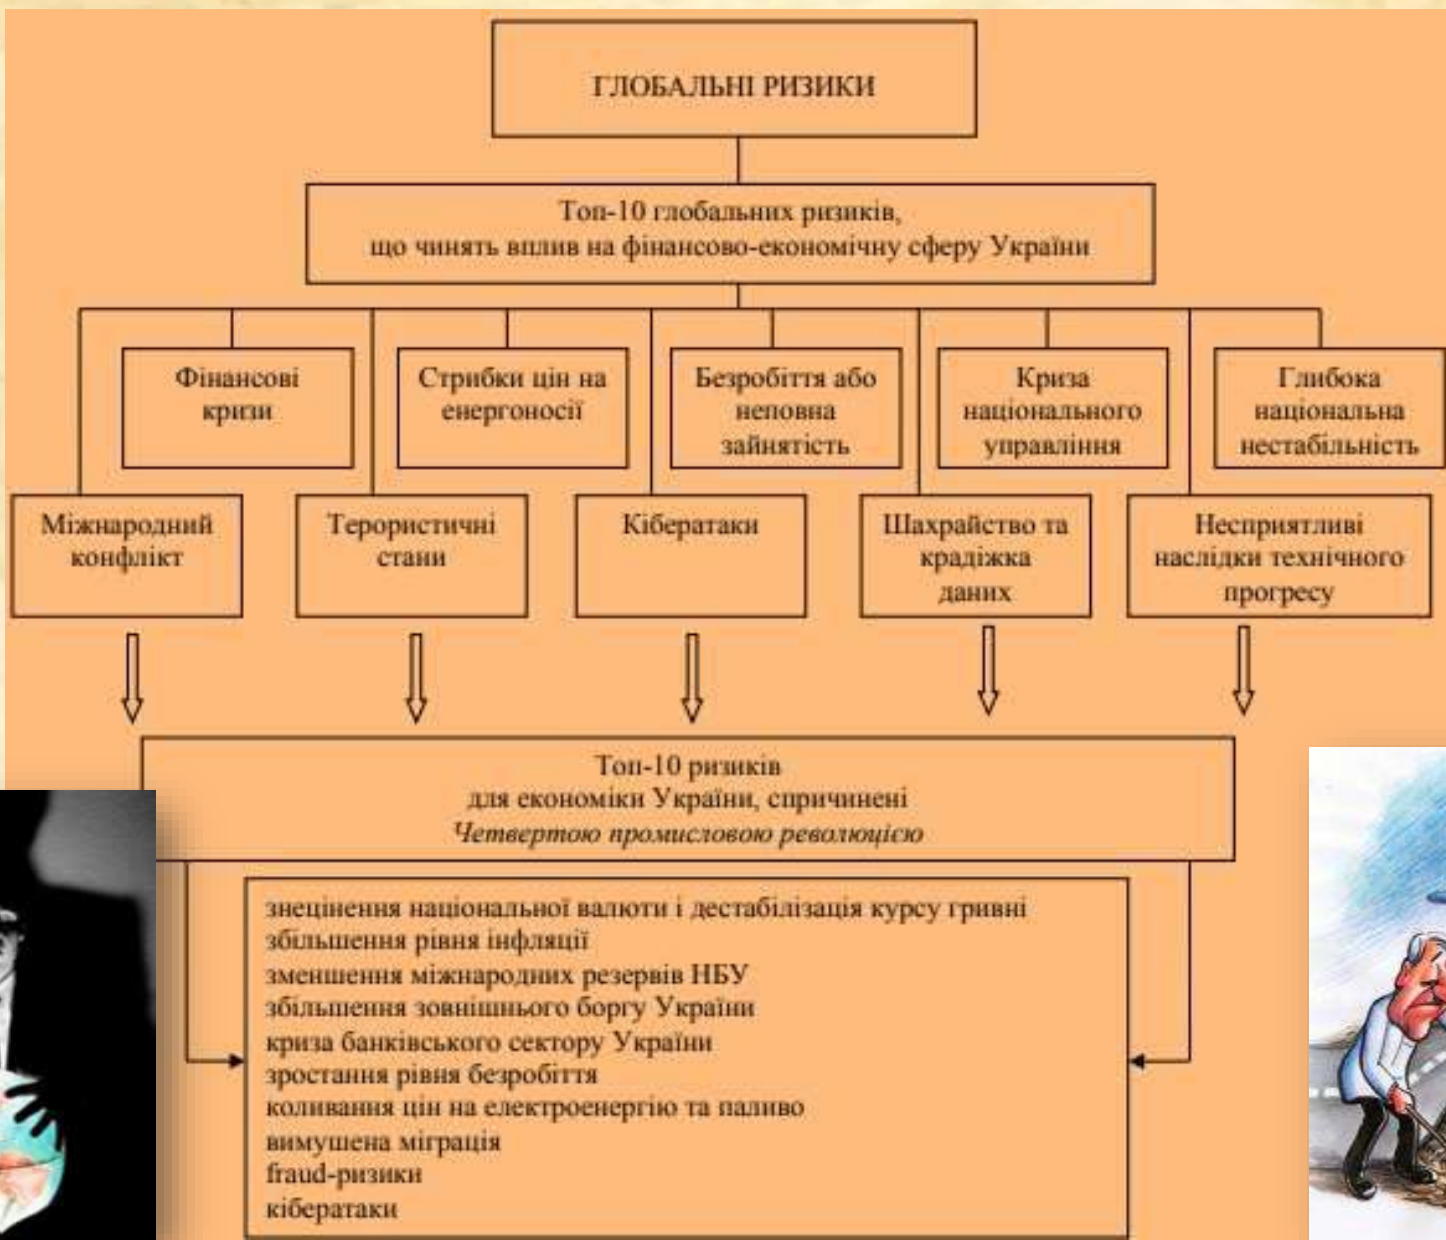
ГЛОБАЛЬНІ РИЗИКИ

Топ-10 глобальних ризиків, що чинять вплив на фінансово-економічну сферу України

Фінансові кризи

Стрибки цін на енергоносії

Безробіття або неповна зайнятість

Криза національного управління

Глибока національна нестабільність

Міжнародний конфлікт

Терористичні стани

Кібератаки

Шахрайство та крадіжка даних

Несприятливі наслідки технічного прогресу

Топ-10 ризиків для економіки України, спричинені *Четвертою промисловою революцією*

знецінення національної валюти і дестабілізація курсу гривні
збільшення рівня інфляції
зменшення міжнародних резервів НБУ
збільшення зовнішнього боргу України
криза банківського сектору України
зростання рівня безробіття
коливання цін на електроенергію та паливо
вимушена міграція
fraud-ризики
кібератаки